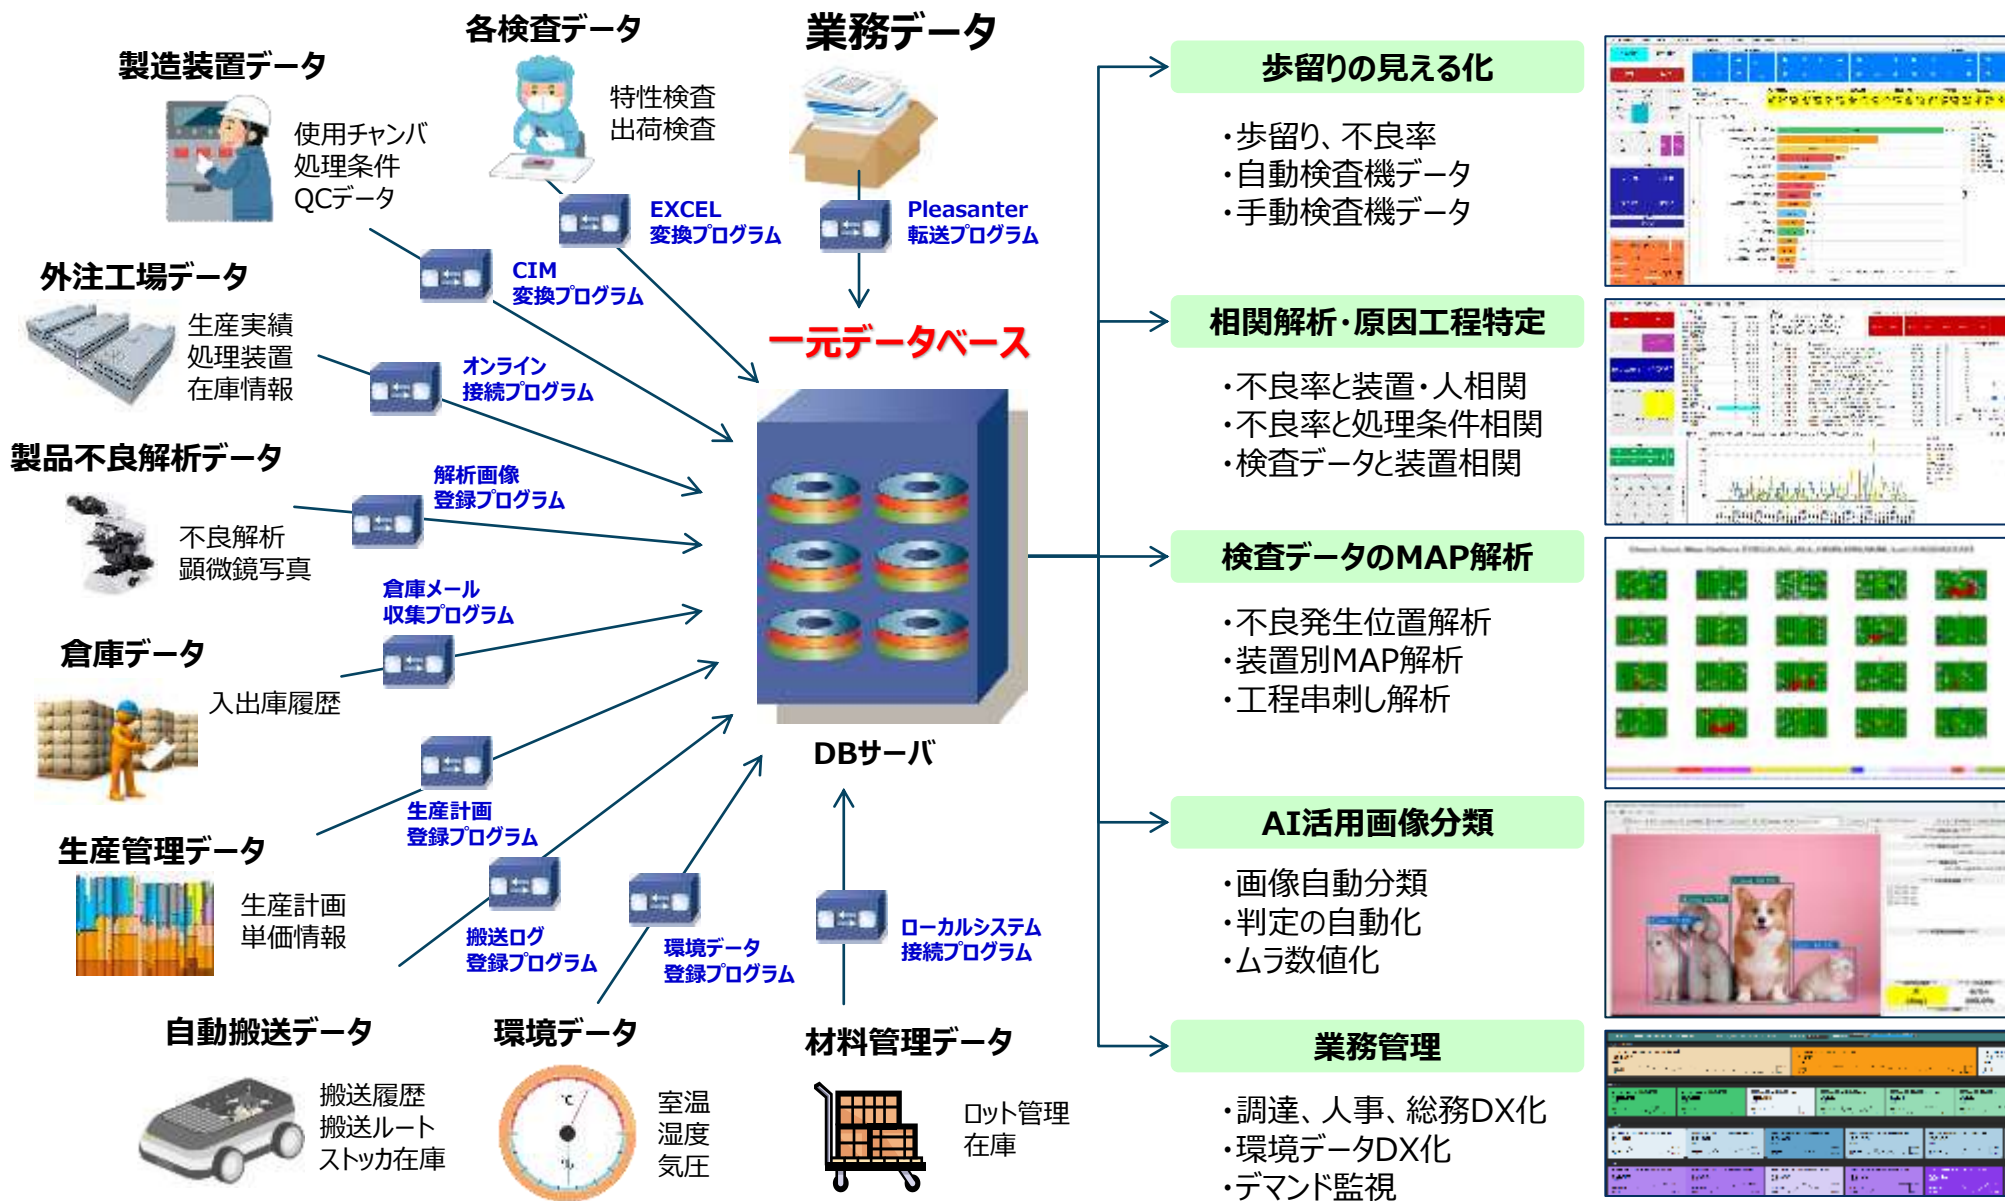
製造装置データ

使用チャンバ
処理条件
QCデータ

各検査データ

特性検査
出荷検査

業務データ

EXCEL
変換プログラム

Pleasanter
転送プログラム

CIM
変換プログラム

外注工場データ

生産実績
処理装置
在庫情報

オンライン
接続プログラム

一元データベース

製品不良解析データ

解析画像
登録プログラム

不良解析
顕微鏡写真

倉庫メール
収集プログラム

倉庫データ

入出庫履歴

DBサーバ

生産計画
登録プログラム

生産管理データ

生産計画
単価情報

搬送ログ
登録プログラム

環境データ
登録プログラム

ローカルシステム
接続プログラム

自動搬送データ

搬送履歴
搬送ルート
ストッカ在庫

環境データ

室温
湿度
気圧

材料管理データ

ロット管理
在庫

歩留りの見える化

・歩留り、不良率
・自動検査機データ
・手動検査機データ

相関解析・原因工程特定

・不良率と装置・人相関
・不良率と処理条件相関
・検査データと装置相関

検査データのMAP解析

・不良発生位置解析
・装置別MAP解析
・工程串刺し解析

AI活用画像分類

・画像自動分類
・判定の自動化
・ムラ数値化

業務管理

・調達、人事、総務DX化
・環境データDX化
・デマンド監視